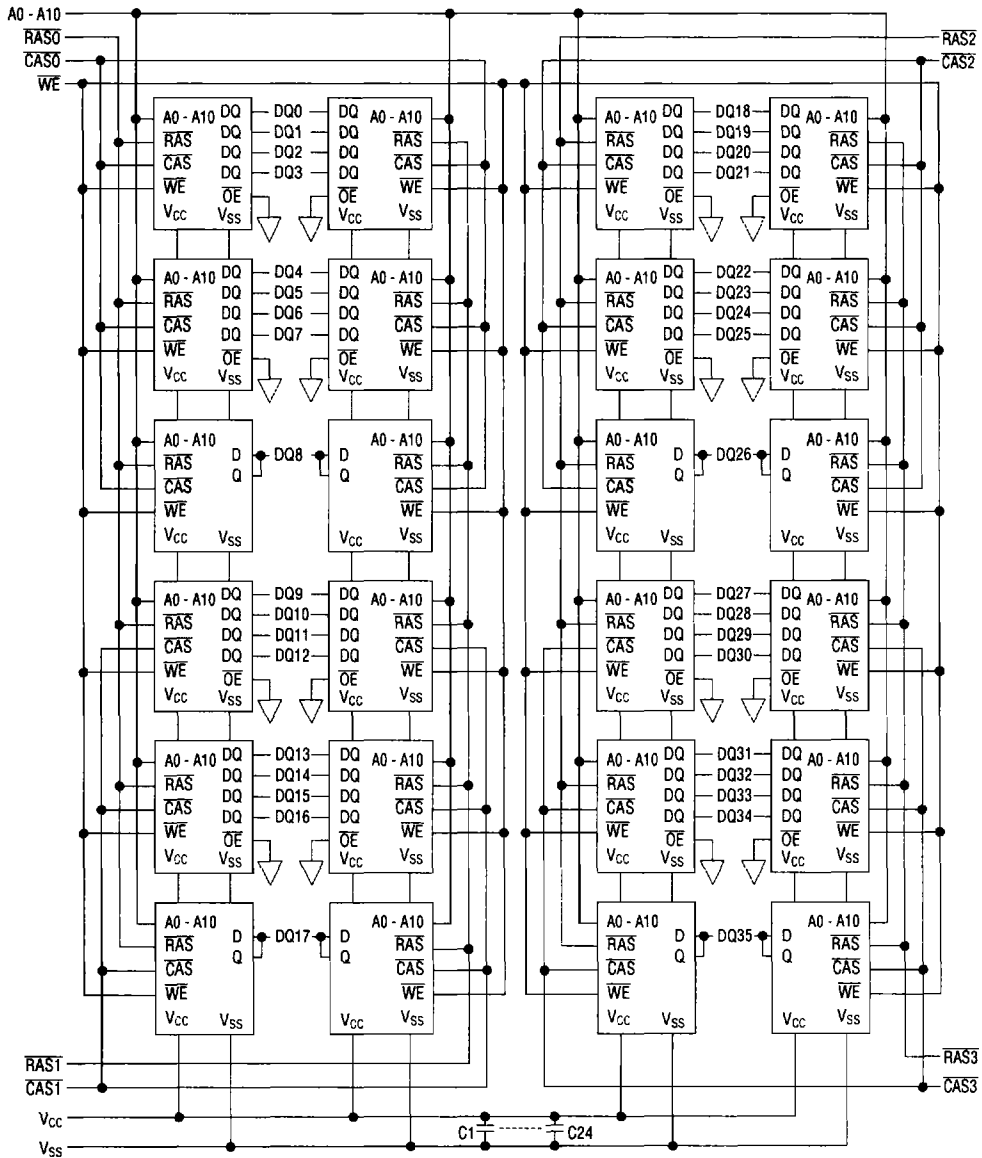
A0 - A10
$\overline{RAS0}$
$\overline{CAS0}$
$\overline{WE}$

$\overline{RAS2}$
$\overline{CAS2}$

A0 - A10 DQ
$\overline{RAS}$ DQ
$\overline{CAS}$ DQ
$\overline{WE}$ DQ
$V_{CC}$ $V_{SS}$

DQ0
DQ1
DQ2
DQ3

DQ A0 - A10
DQ $\overline{RAS}$
DQ $\overline{CAS}$
$\overline{OE}$ $\overline{WE}$
$V_{CC}$ $V_{SS}$

A0 - A10 DQ
$\overline{RAS}$ DQ
$\overline{CAS}$ DQ
$\overline{WE}$ DQ
$V_{CC}$ $V_{SS}$

DQ18
DQ19
DQ20
DQ21

DQ A0 - A10
DQ $\overline{RAS}$
DQ $\overline{CAS}$
$\overline{OE}$ $\overline{WE}$
$V_{CC}$ $V_{SS}$

A0 - A10 DQ
$\overline{RAS}$ DQ
$\overline{CAS}$ DQ
$\overline{WE}$ DQ
$V_{CC}$ $V_{SS}$

DQ4
DQ5
DQ6
DQ7

DQ A0 - A10
DQ $\overline{RAS}$
DQ $\overline{CAS}$
$\overline{OE}$ $\overline{WE}$
$V_{CC}$ $V_{SS}$

A0 - A10 DQ
$\overline{RAS}$ DQ
$\overline{CAS}$ DQ
$\overline{WE}$ DQ
$V_{CC}$ $V_{SS}$

DQ22
DQ23
DQ24
DQ25

DQ A0 - A10
DQ $\overline{RAS}$
DQ $\overline{CAS}$
$\overline{OE}$ $\overline{WE}$
$V_{CC}$ $V_{SS}$

A0 - A10
$\overline{RAS}$ D
$\overline{CAS}$ Q
$\overline{WE}$
$V_{CC}$ $V_{SS}$

DQ8

A0 - A10
D $\overline{RAS}$
Q $\overline{CAS}$
$\overline{WE}$
$V_{CC}$ $V_{SS}$

A0 - A10
$\overline{RAS}$ D
$\overline{CAS}$ Q
$\overline{WE}$
$V_{CC}$ $V_{SS}$

DQ26

A0 - A10
D $\overline{RAS}$
Q $\overline{CAS}$
$\overline{WE}$
$V_{CC}$ $V_{SS}$

A0 - A10 DQ
$\overline{RAS}$ DQ
$\overline{CAS}$ DQ
$\overline{WE}$ DQ
$V_{CC}$ $V_{SS}$

DQ9
DQ10
DQ11
DQ12

DQ A0 - A10
DQ $\overline{RAS}$
DQ $\overline{CAS}$
$\overline{OE}$ $\overline{WE}$
$V_{CC}$ $V_{SS}$

A0 - A10 DQ
$\overline{RAS}$ DQ
$\overline{CAS}$ DQ
$\overline{WE}$ DQ
$V_{CC}$ $V_{SS}$

DQ27
DQ28
DQ29
DQ30

DQ A0 - A10
DQ $\overline{RAS}$
DQ $\overline{CAS}$
$\overline{OE}$ $\overline{WE}$
$V_{CC}$ $V_{SS}$

A0 - A10 DQ
$\overline{RAS}$ DQ
$\overline{CAS}$ DQ
$\overline{WE}$ DQ
$V_{CC}$ $V_{SS}$

DQ13
DQ14
DQ15
DQ16

DQ A0 - A10
DQ $\overline{RAS}$
DQ $\overline{CAS}$
$\overline{OE}$ $\overline{WE}$
$V_{CC}$ $V_{SS}$

A0 - A10 DQ
$\overline{RAS}$ DQ
$\overline{CAS}$ DQ
$\overline{WE}$ DQ
$V_{CC}$ $V_{SS}$

DQ31
DQ32
DQ33
DQ34

DQ A0 - A10
DQ $\overline{RAS}$
DQ $\overline{CAS}$
$\overline{OE}$ $\overline{WE}$
$V_{CC}$ $V_{SS}$

A0 - A10
$\overline{RAS}$ D
$\overline{CAS}$ Q
$\overline{WE}$
$V_{CC}$ $V_{SS}$

DQ17

A0 - A10
D $\overline{RAS}$
Q $\overline{CAS}$
$\overline{WE}$
$V_{CC}$ $V_{SS}$

A0 - A10
$\overline{RAS}$ D
$\overline{CAS}$ Q
$\overline{WE}$
$V_{CC}$ $V_{SS}$

DQ35

A0 - A10
D $\overline{RAS}$
Q $\overline{CAS}$
$\overline{WE}$
$V_{CC}$ $V_{SS}$

$\overline{RAS1}$
$\overline{CAS1}$
$V_{CC}$
$V_{SS}$

C1 C24

$\overline{RAS3}$
$\overline{CAS3}$